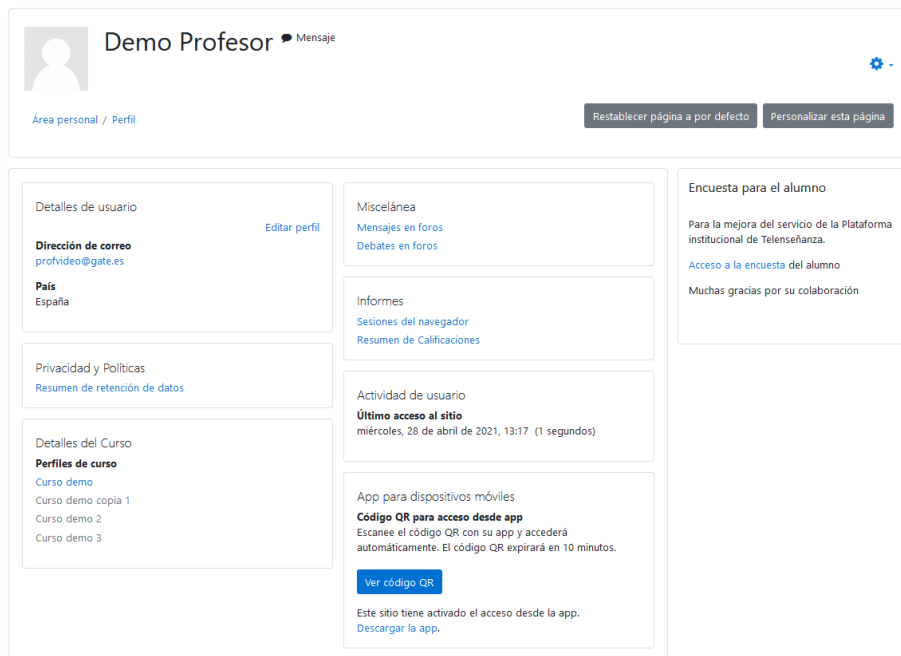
Demo Profesor Mensaje

Área personal / Perfil

Restablecer página a por defecto
Personalizar esta página

Detalles de usuario
Editar perfil
Dirección de correo
profvideo@gate.es
País
España

Privacidad y Políticas
Resumen de retención de datos

Detalles del Curso
Perfiles de curso
Curso demo
Curso demo copia 1
Curso demo 2
Curso demo 3

Miscelánea
Mensajes en foros
Debates en foros

Informes
Sesiones del navegador
Resumen de Calificaciones

Actividad de usuario
Último acceso al sitio
miércoles, 28 de abril de 2021, 13:17 (1 segundos)

App para dispositivos móviles
Código QR para acceso desde app
Escanee el código QR con su app y accederá automáticamente. El código QR expirará en 10 minutos.
Ver código QR
Este sitio tiene activado el acceso desde la app.
Descargar la app.

Encuesta para el alumno

Para la mejora del servicio de la Plataforma institucional de Teleseñanza.

Acceso a la encuesta del alumno

Muchas gracias por su colaboración